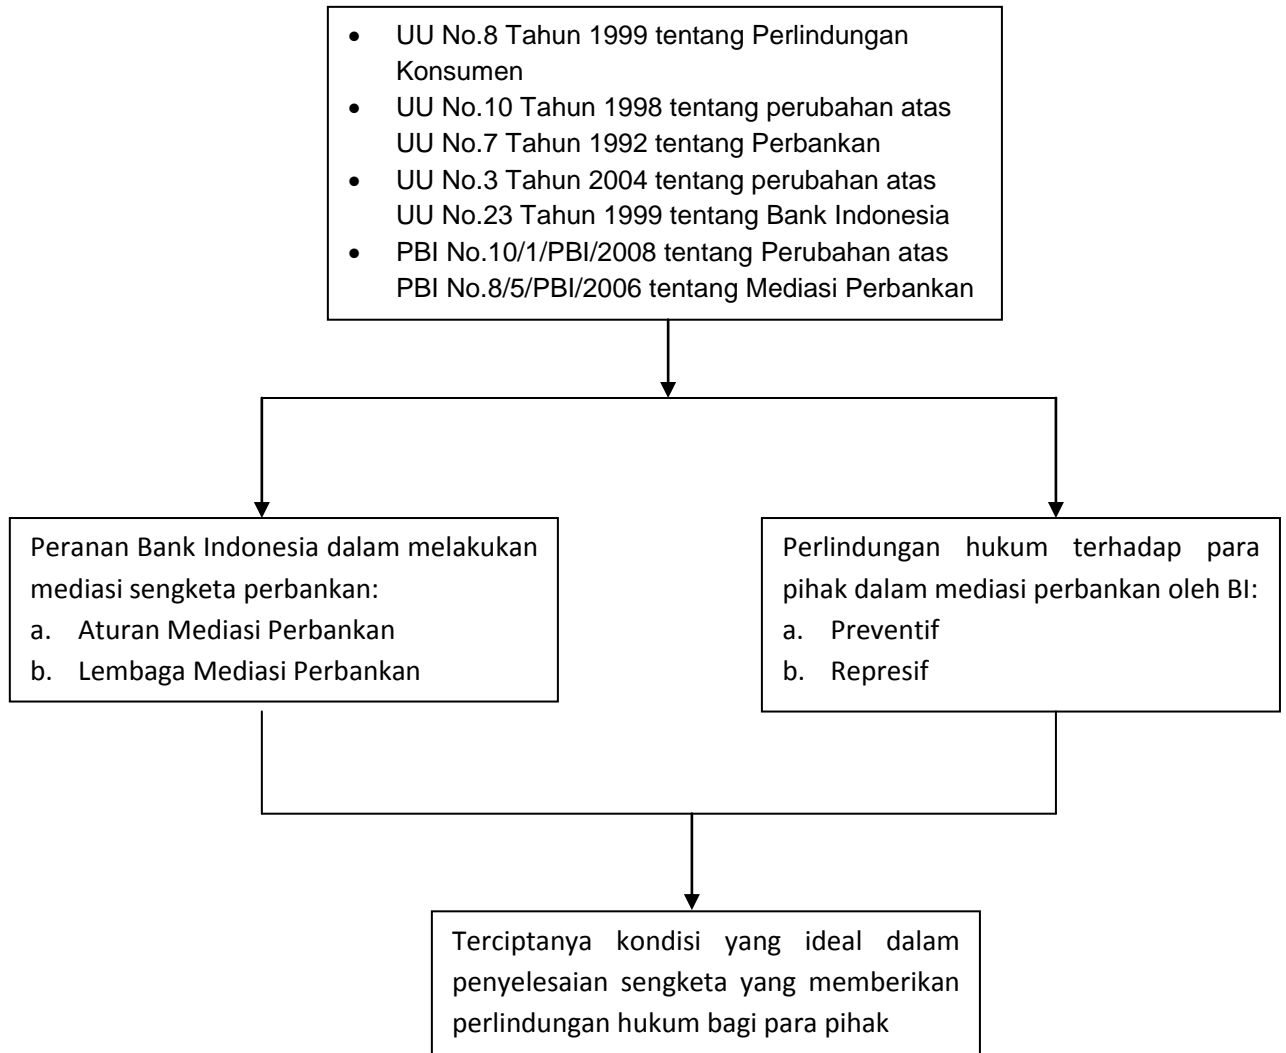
- UU No.8 Tahun 1999 tentang Perlindungan Konsumen
- UU No.10 Tahun 1998 tentang perubahan atas UU No.7 Tahun 1992 tentang Perbankan
- UU No.3 Tahun 2004 tentang perubahan atas UU No.23 Tahun 1999 tentang Bank Indonesia
- PBI No.10/1/PBI/2008 tentang Perubahan atas PBI No.8/5/PBI/2006 tentang Mediasi Perbankan

Peranan Bank Indonesia dalam melakukan mediasi sengketa perbankan:
a. Aturan Mediasi Perbankan
b. Lembaga Mediasi Perbankan

Perlindungan hukum terhadap para pihak dalam mediasi perbankan oleh BI:
a. Preventif
b. Represif

Terciptanya kondisi yang ideal dalam penyelesaian sengketa yang memberikan perlindungan hukum bagi para pihak